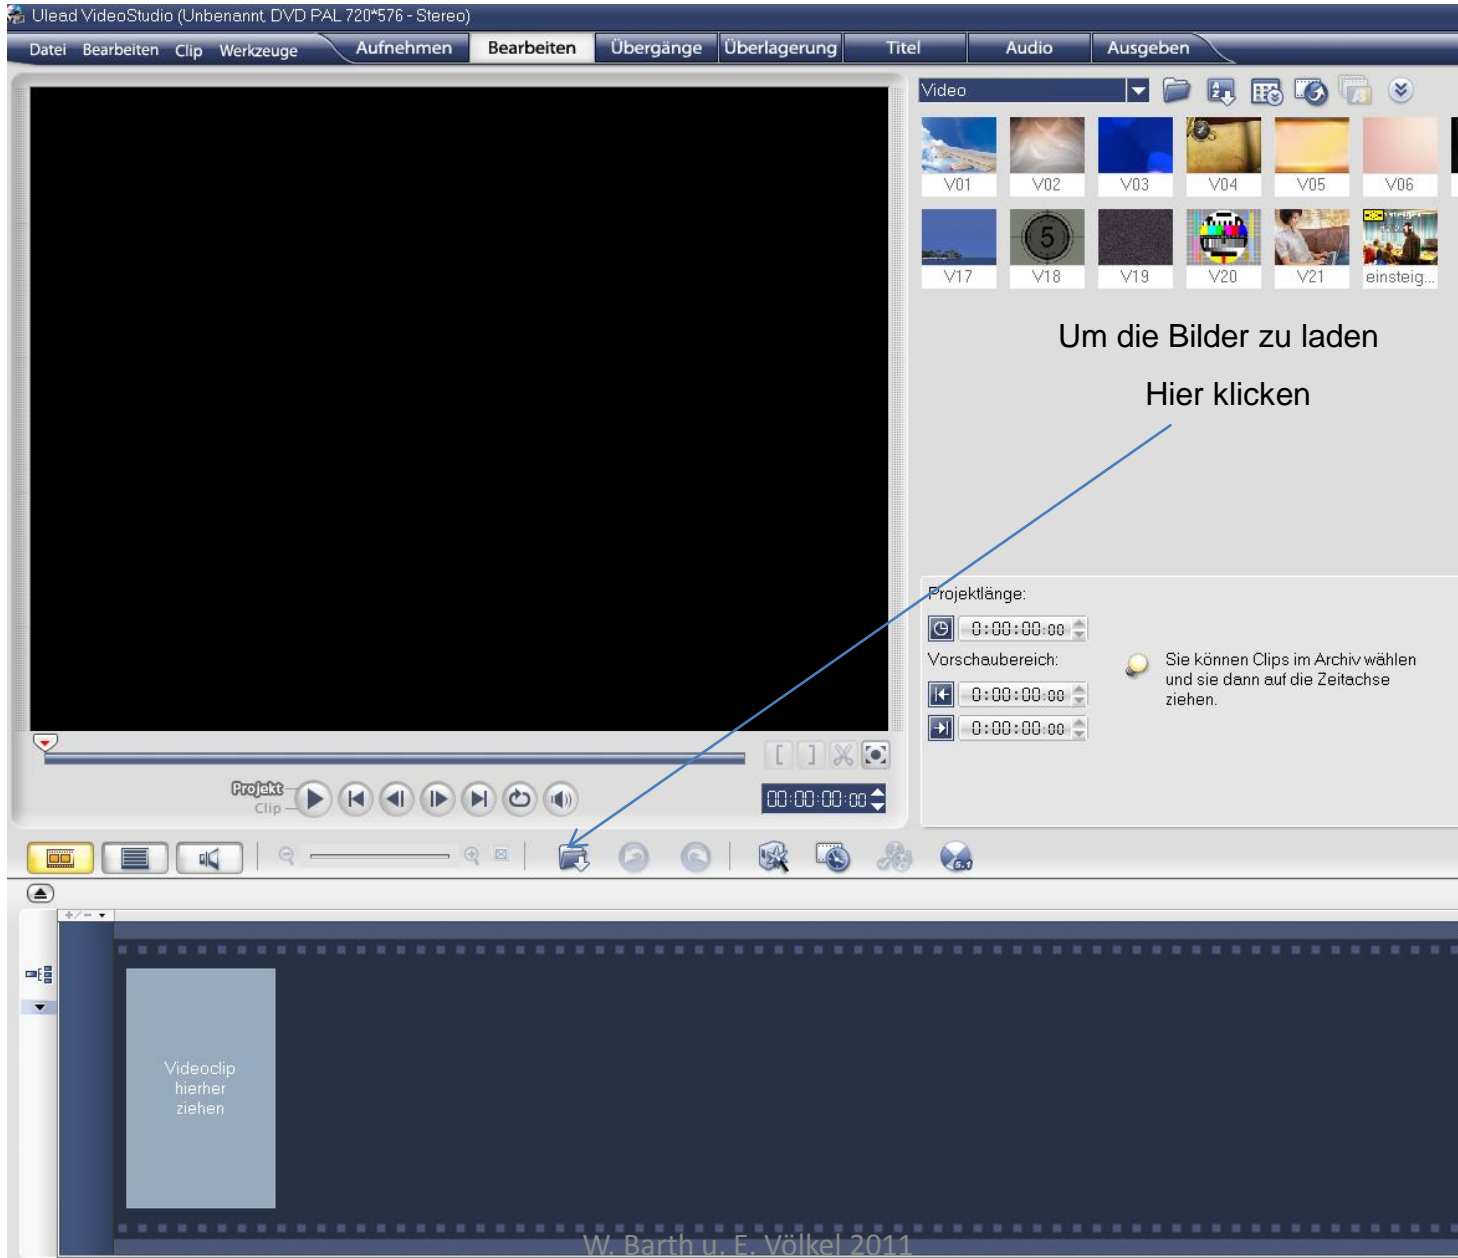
Ulead VideoStudio (Unbenannt, DVD PAL 720*576 - Stereo)

Datei Bearbeiten Clip Werkzeuge Aufnehmen Bearbeiten Übergänge Überlagerung Titel Audio Ausgeben

Video

V01 V02 V03 V04 V05 V06

V17 V18 V19 V20 V21 einsteig...

Um die Bilder zu laden

Hier klicken

Projektlänge:

0:00:00:00

Vorschaubereich:

0:00:00:00

0:00:00:00

Sie können Clips im Archiv wählen und sie dann auf die Zeitachse ziehen.

Projekt

Clip

00:00:00:00

Videoclip hierher ziehen

W. Barth u. E. Völkel 2011